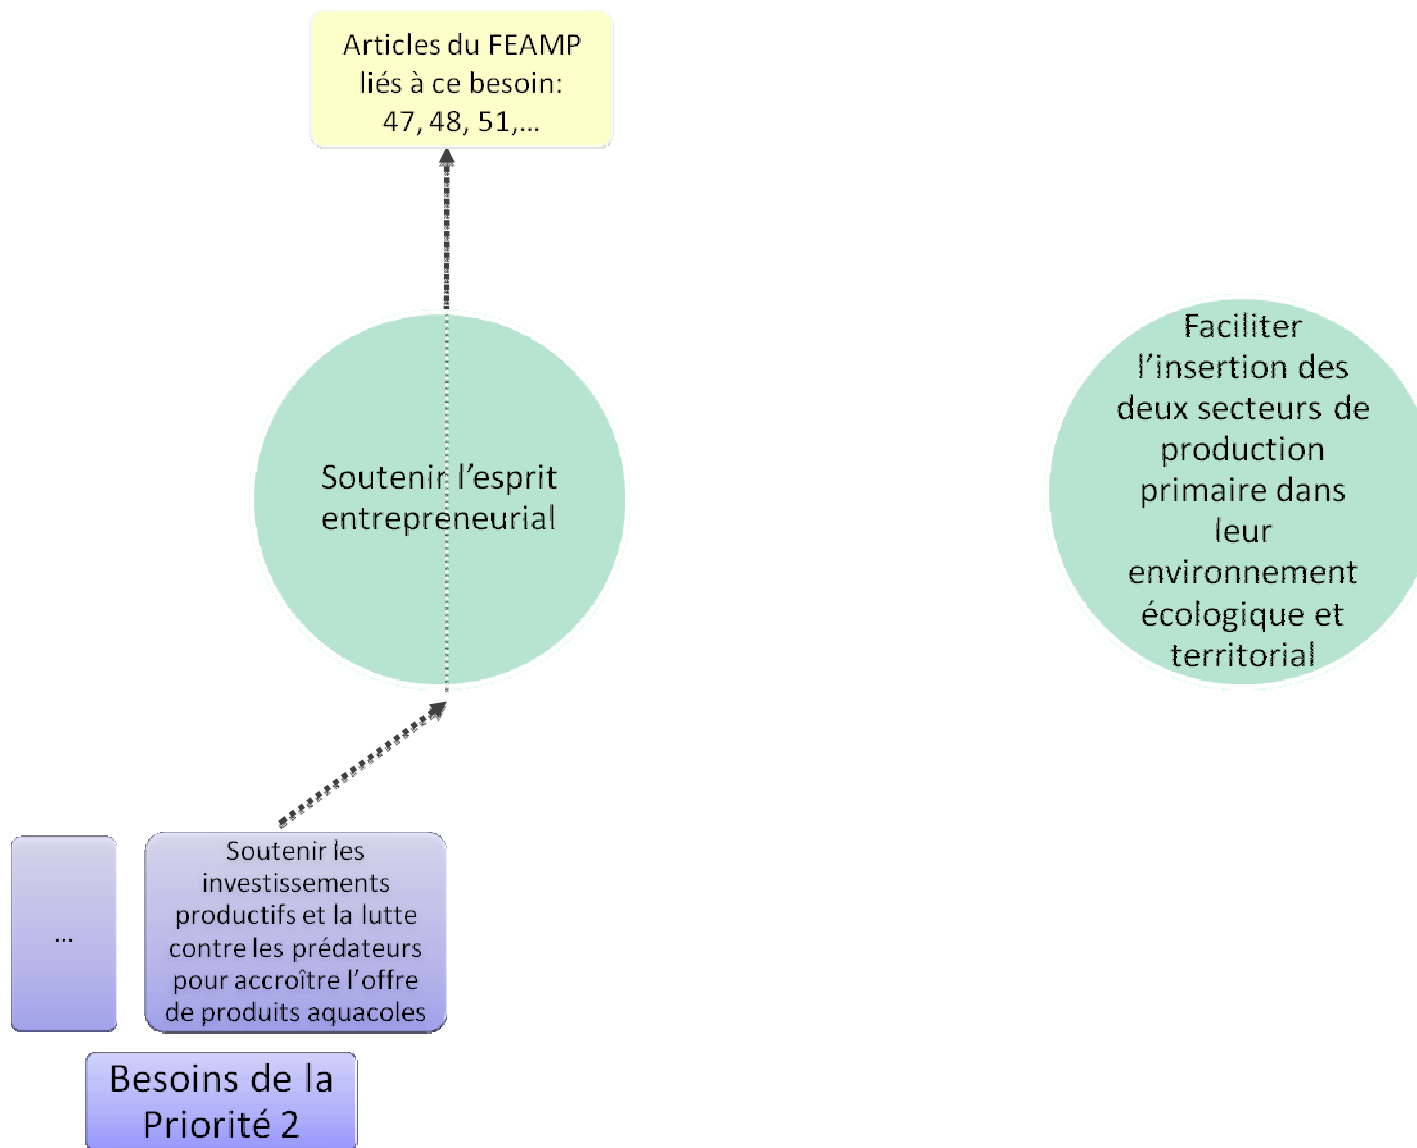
Articles du FEAMP liés à ce besoin: 47, 48, 51,...

Soutenir l'esprit entrepreneurial

Faciliter l'insertion des deux secteurs de production primaire dans leur environnement écologique et territorial

...

Soutenir les investissements productifs et la lutte contre les prédateurs pour accroître l'offre de produits aquacoles

Besoins de la Priorité 2